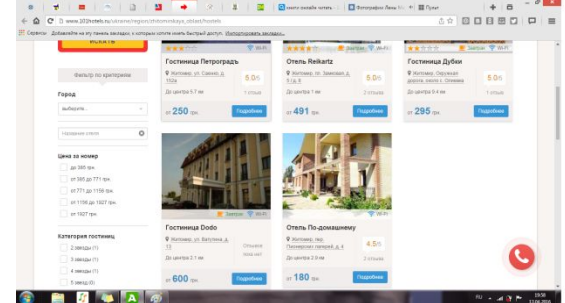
www.101hotels.ru/ukraine/region/zhitomirskaya_oblast/hotels

книги онлайн читать

Фотографии Люди Ми

Пуск

Сервисы Добавляйте на эту панель закладки, к которым хотите иметь быстрый доступ. Импортировать закладки...

ИСКАТЬ

Фильтр по критериям

Город

выберите...

Название отеля

Цена за номер

до 385 грн.

от 385 до 771 грн.

от 771 до 1156 грн.

от 1156 до 1927 грн.

от 1927 грн.

Категория гостиниц

2 звезды (1)

3 звезды (1)

4 звезды (1)

5 звезд (0)

Wi-Fi

Гостиница Петроградъ

Житомир, ул. Саенко, д. 152а

До центра 5.7 км

5.0/5

1 отзыв

от 250 грн.

Подробнее

Завтрак Wi-Fi

Отель Reikartz

Житомир, пл. Замковая, д. 5 (д. 5)

До центра 1 км

5.0/5

2 отзыва

от 491 грн.

Подробнее

Завтрак Wi-Fi

Гостиница Дубки

Житомир, Окружная дорога, около с. Оливка

До центра 0.4 км

5.0/5

1 отзыв

от 295 грн.

Подробнее

Завтрак Wi-Fi

Гостиница Dodo

Житомир, ул. Фатьянова, д. 12

До центра 2.1 км

Отзывов пока нет

от 600 грн.

Подробнее

Wi-Fi

Отель По-домашнему

Житомир, пер. Пахомского (переулок), д. 4

До центра 2.0 км

4.5/5

2 отзыва

от 180 грн.

Подробнее

RU

19:50
11.06.2016